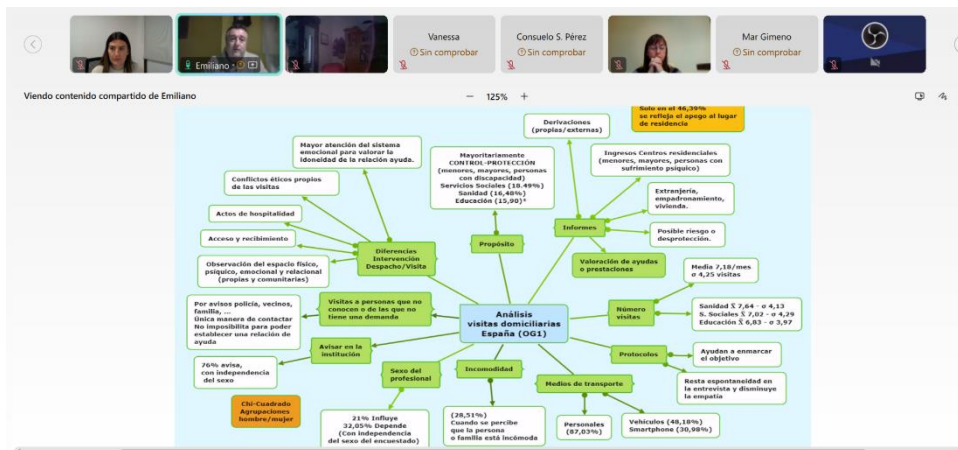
Emiliano
Vanessa
Sin comprobar
Consuelo S. Pérez
Sin comprobar
Mar Gimeno
Sin comprobar

Viendo contenido compartido de Emiliano
− 125% +

Solo en el 46,39% se reflejo el apego al lugar de residencia

Derivaciones (propias/externas)

Mayor atención del sistema emocional para valorar la idoneidad de la relación ayuda.

Mayoritariamente CONTROL-PROTECCIÓN (menores, mayores, personas con discapacidad) Servicios Sociales (18.49%) Sanidad (16,48%) Educación (15,90)*

Ingresos Centros residenciales (menores, mayores, personas con sufrimiento psíquico)

Conflictos éticos propios de las visitas

Extranjería, empadronamiento, vivienda.

Actos de hospitalidad

Informes

Posible riesgo o desprotección.

Acceso y recibimiento

Diferencias Intervención Despacho/Visita

Propósito

Observación del espacio físico, psíquico, emocional y relacional (propias y comunitarias)

Valoración de ayudas o prestaciones

Media 7,18/mes σ 4,25 visitas

Por avisos policía, vecinos, familia, ... Única manera de contactar No imposibilita para poder establecer una relación de ayuda

Visitas a personas que no conocen o de las que no tiene una demanda

Análisis visitas domiciliarias España (OG1)

Número visitas

Sanidad X̄ 7,64 - σ 4,13 S. Sociales X̄ 7,02 - σ 4,29 Educación X̄ 6,83 - σ 3,97

Avisar en la institución

Protocolos

Ayudan a enmarcar el objetivo

76% avisa, con independencia del sexo

Sexo del profesional

Incomodidad

Medios de transporte

Resta espontaneidad en la entrevista y disminuye la empatía

Chi-Cuadrado Agrupaciones hombre/mujer

21% Influye 32,05% Depende (Con independencia del sexo del encuestado)

(28,51%) Cuando se percibe que la persona o familia está incómoda

Personales (87,03%)

Vehículos (48,18%) Smartphone (30,98%)